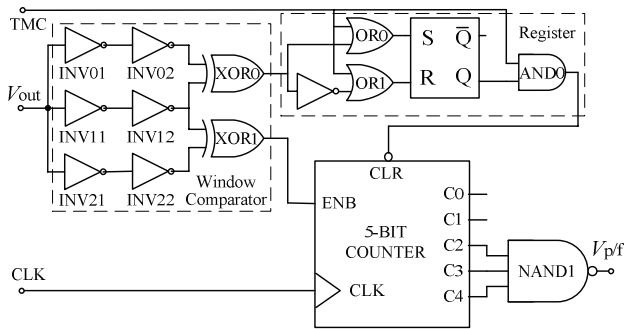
TMC

Register

OR0

S $\overline{Q}$

R Q

OR1

AND0

$V_{out}$

INV01 INV02 XOR0

INV11 INV12 XOR1

INV21 INV22 Window Comparator

CLR

ENB

C0

C1

C2

5-BIT COUNTER

C3

C4

NAND1

$V_{p/f}$

CLK

CLK